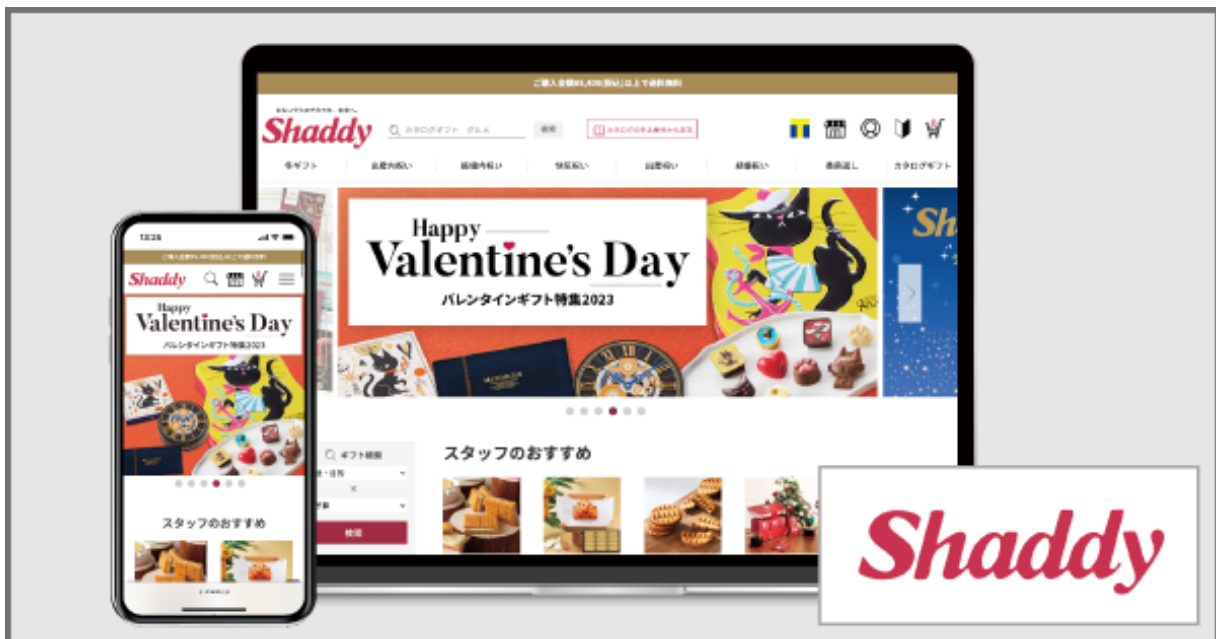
Shadddy

Shaddy

スタッフのおすすめ

冬ギフト

Happy Valentine's Day

バレンタインギフト特集2023

スタッフのおすすめ

Shaddy

Happy Valentine's Day

バレンタインギフト特集2023

スタッフのおすすめ

Shaddy